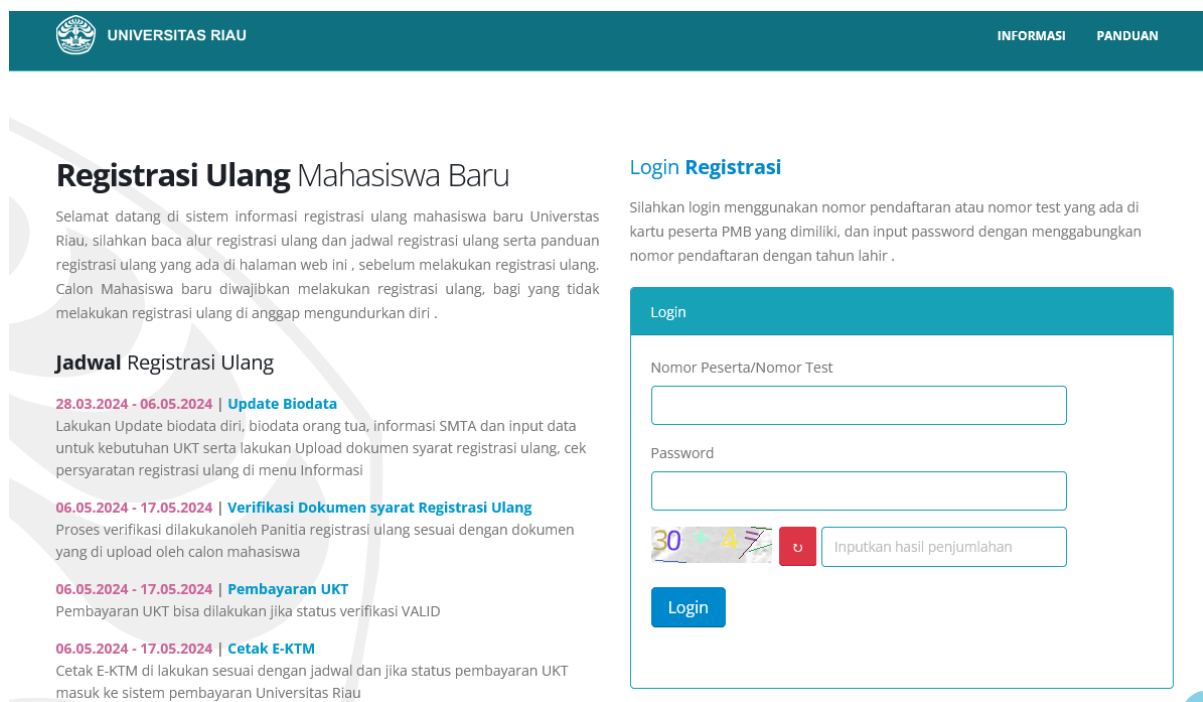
UNIVERSITAS RIAU

INFORMASI PANDUAN

Registrasi Ulang Mahasiswa Baru

Selamat datang di sistem informasi registrasi ulang mahasiswa baru Universtas Riau, silahkan baca alur registrasi ulang dan jadwal registrasi ulang serta panduan registrasi ulang yang ada di halaman web ini , sebelum melakukan registrasi ulang. Calon Mahasiswa baru diwajibkan melakukan registrasi ulang, bagi yang tidak melakukan registrasi ulang di anggap mengundurkan diri .

Jadwal Registrasi Ulang

28.03.2024 - 06.05.2024 | Update Biodata
Lakukan Update biodata diri, biodata orang tua, informasi SMTA dan input data untuk kebutuhan UKT serta lakukan Upload dokumen syarat registrasi ulang, cek persyaratan registrasi ulang di menu Informasi

06.05.2024 - 17.05.2024 | Verifikasi Dokumen syarat Registrasi Ulang
Proses verifikasi dilakukanoleh Panitia registrasi ulang sesuai dengan dokumen yang di upload oleh calon mahasiswa

06.05.2024 - 17.05.2024 | Pembayaran UKT
Pembayaran UKT bisa dilakukan jika status verifikasi VALID

06.05.2024 - 17.05.2024 | Cetak E-KTM
Cetak E-KTM di lakukan sesuai dengan jadwal dan jika status pembayaran UKT masuk ke sistem pembayaran Universitas Riau

Login Registrasi

Silahkan login menggunakan nomor pendaftaran atau nomor test yang ada di kartu peserta PMB yang dimiliki, dan input password dengan menggabungkan nomor pendaftaran dengan tahun lahir .

Login

Nomor Peserta/Nomor Test

Password

30 + 4 =

Inputkan hasil penjumlahan

Login